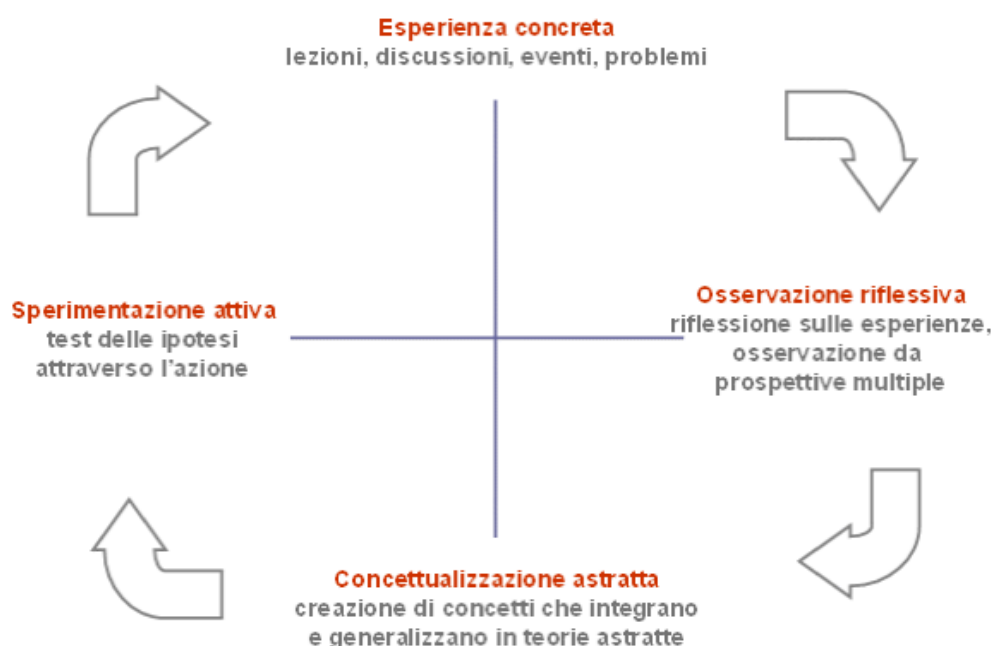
Esperienza concreta
lezioni, discussioni, eventi, problemi

Osservazione riflessiva
riflessione sulle esperienze, osservazione da prospettive multiple

Sperimentazione attiva
test delle ipotesi attraverso l'azione

Concettualizzazione astratta
creazione di concetti che integrano e generalizzano in teorie astratte